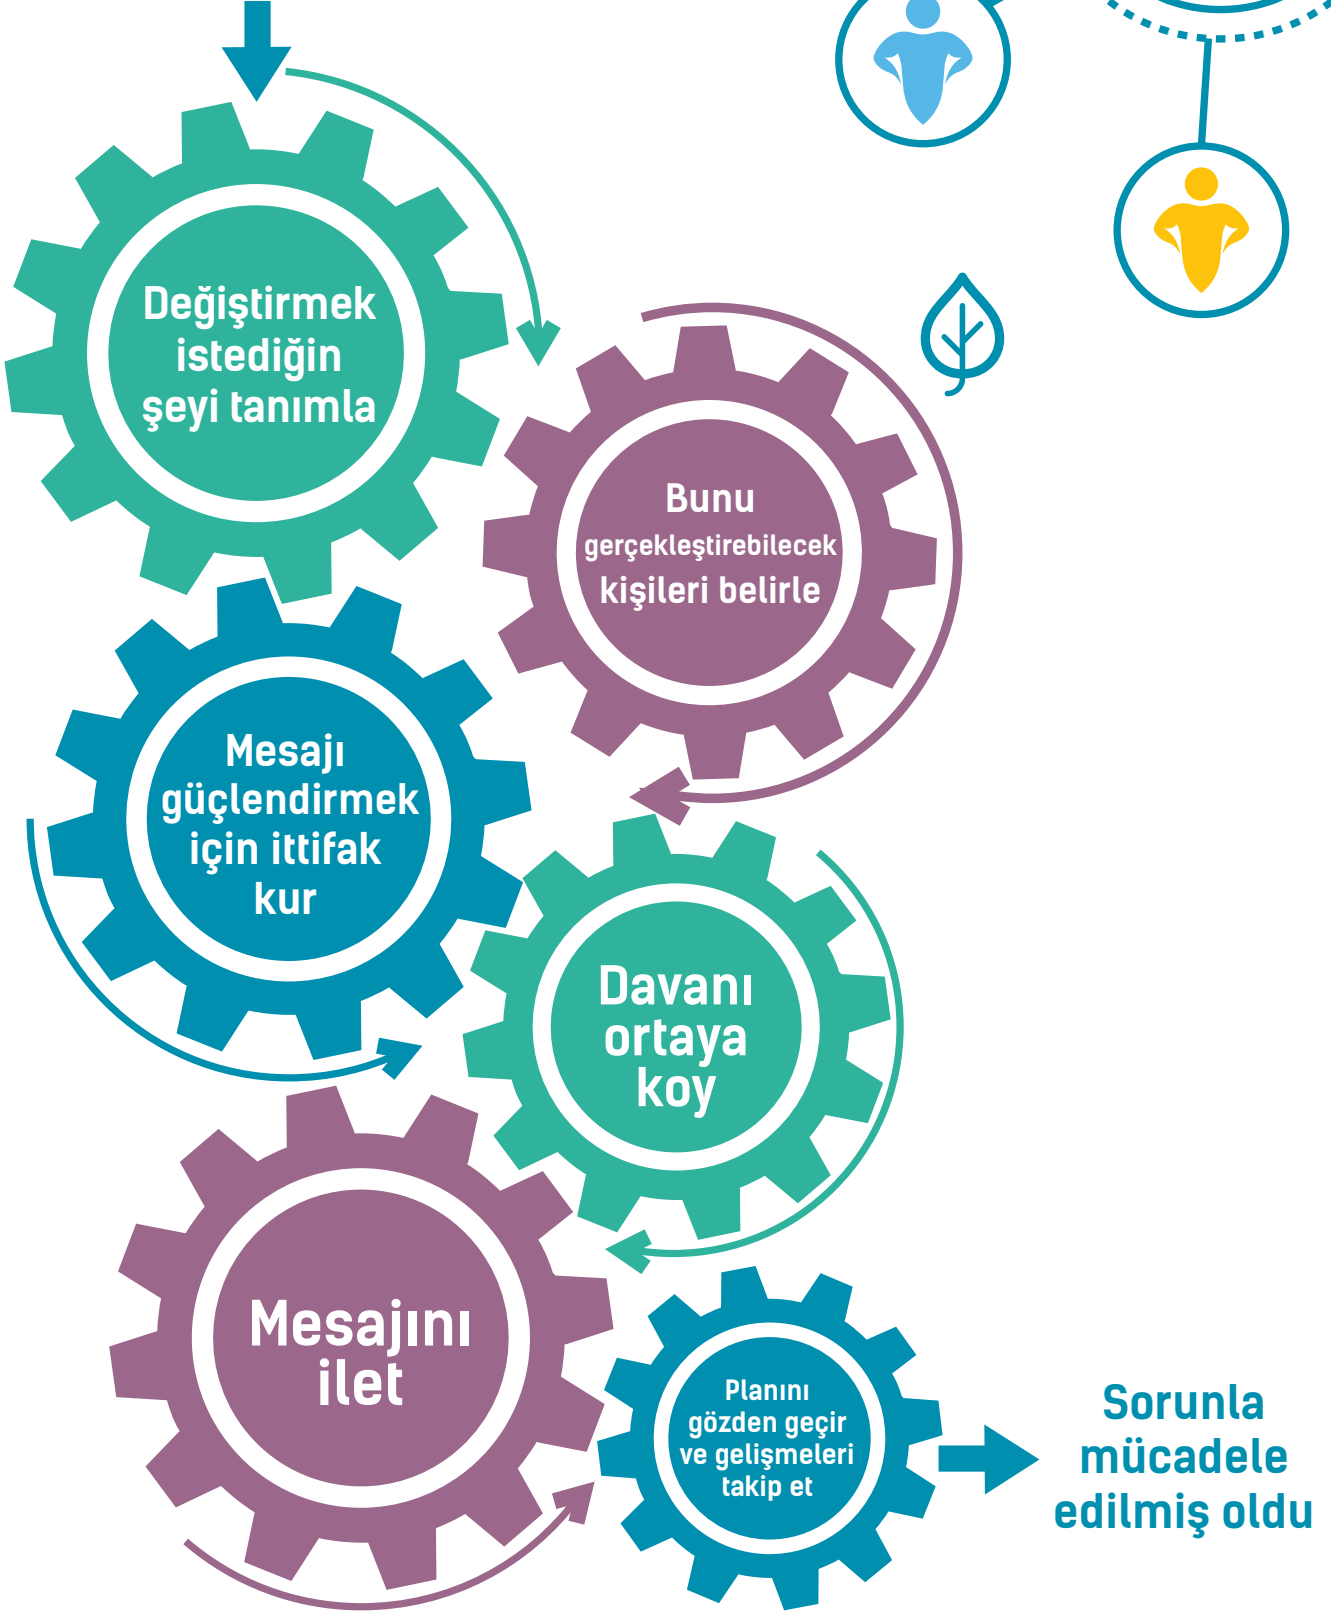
Değiştirmek istediğin şeyi tanımla

Bunu gerçekleştirebilecek kişileri belirle

Mesajı güçlendirmek için ittifak kur

Davanı ortaya koy

Mesajını ilet

Planını gözden geçir ve gelişmeleri takip et

Sorunla mücadele edilmiş oldu